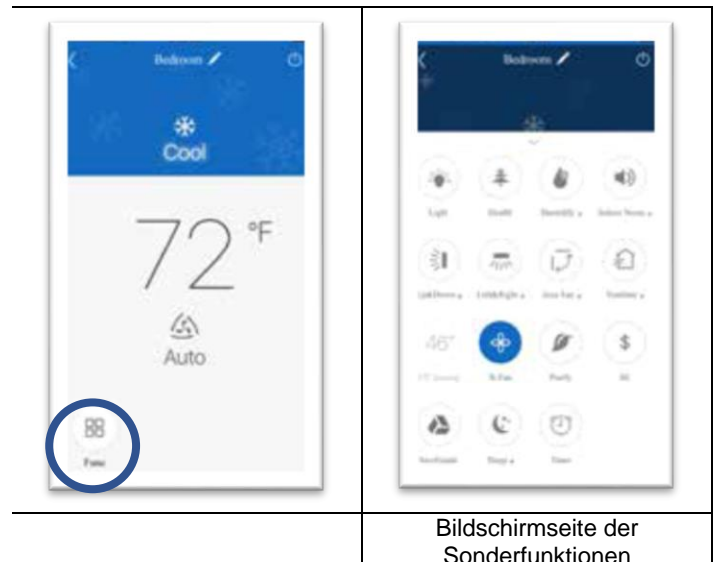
| | |
|---|---|
| Bedroom<br>Cool<br>72 °F<br>Auto<br>Func | Bedroom<br>Light · Health · Humidify · Indoor Noise<br>UpDown · LeftRight · Area Fan · Ventilate<br>46° · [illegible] · X-Fan · Purify · SE<br>Sleep · Timer |
| | Bildschirmseite der Sonderfunktionen |